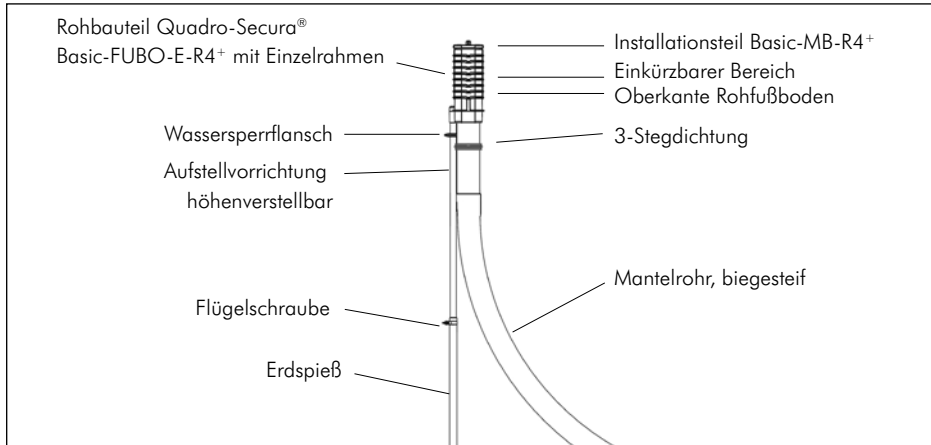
Rohbauteil Quadro-Secura®
Basic-FUBO-E-R4⁺ mit Einzelrahmen

Installationsteil Basic-MB-R4⁺
Einkürzbarer Bereich
Oberkante Rohfußboden

Wassersperrflansch

3-Stegdichtung

Aufstellvorrichtung
höhenverstellbar

Mantelrohr, biegesteif

Flügelschraube

Erdspieß